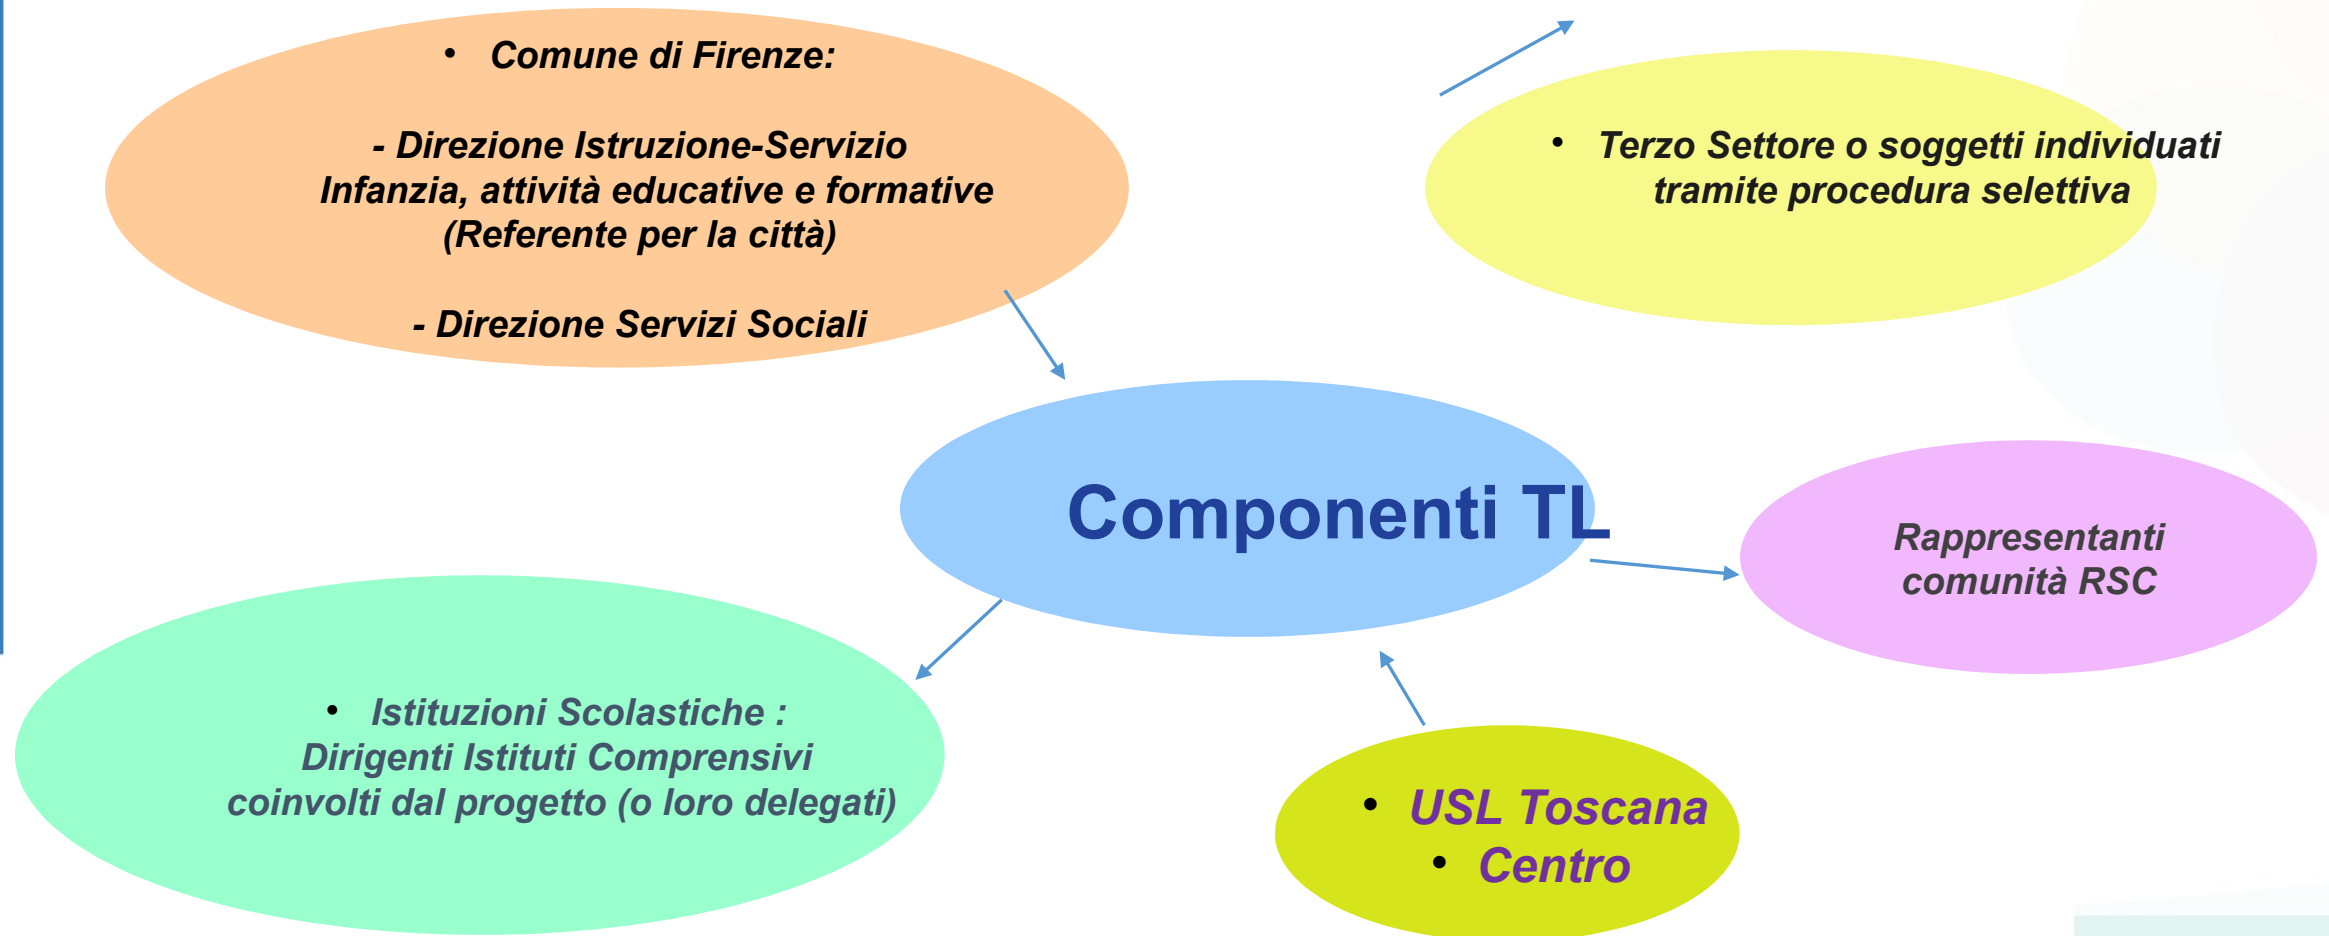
• Comune di Firenze:

- Direzione Istruzione-Servizio Infanzia, attività educative e formative (Referente per la città)

- Direzione Servizi Sociali

• Terzo Settore o soggetti individuati tramite procedura selettiva

Componenti TL

Rappresentanti comunità RSC

• Istituzioni Scolastiche : Dirigenti Istituti Comprensivi coinvolti dal progetto (o loro delegati)

• USL Toscana
• Centro